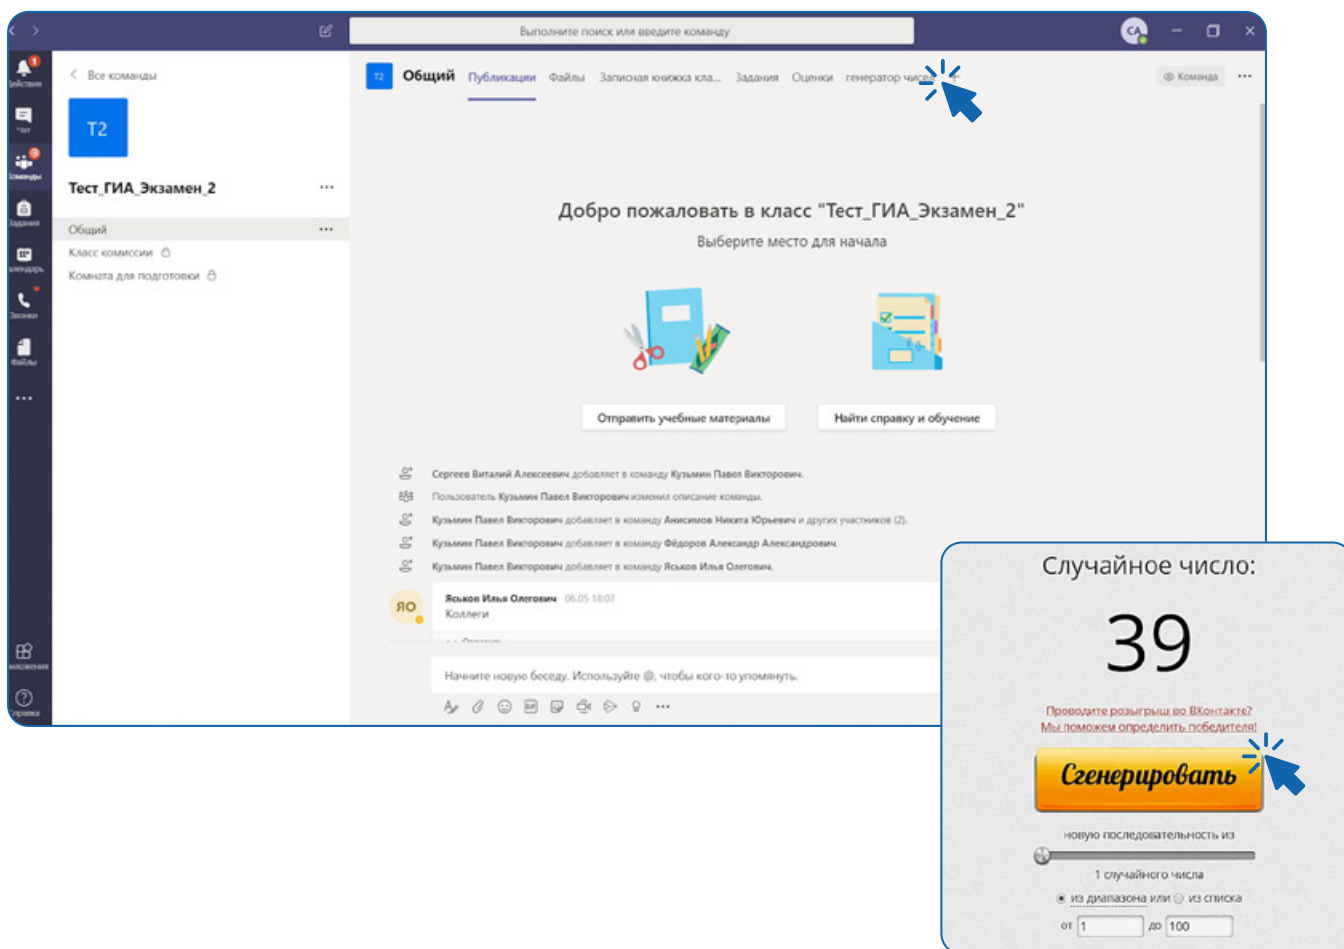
Выполните поиск или введите команду

CA

Действия
Чат
Команды
Задания
Календарь
Звонки
Файлы
...
Приложения
Справка

Все команды

T2

Тест_ГИА_Экзамен_2 ...

Общий ...
Класс комиссии
Комната для подготовки

T2 Общий Публикации Файлы Записная книжка кла... Задания Оценки генератор чисел +

Команда ...

Добро пожаловать в класс "Тест_ГИА_Экзамен_2"
Выберите место для начала

Отправить учебные материалы
Найти справку и обучение

Сергеев Виталий Алексеевич добавляет в команду Кузьмин Павел Викторович.
Пользователь Кузьмин Павел Викторович изменил описание команды.
Кузьмин Павел Викторович добавляет в команду Анисимов Никита Юрьевич и других участников (2).
Кузьмин Павел Викторович добавляет в команду Фёдоров Александр Александрович.
Кузьмин Павел Викторович добавляет в команду Яськов Илья Олегович.

ЯО Яськов Илья Олегович 06.05 10:07
Коллеги

Начните новую беседу. Используйте @, чтобы кого-то упомянуть.

Случайное число:
39
Проводите розыгрыш во ВКонтакте?
Мы поможем определить победителя!
Сгенерировать
новую последовательность из
1 случайного числа
из диапазона или из списка
от 1 до 100